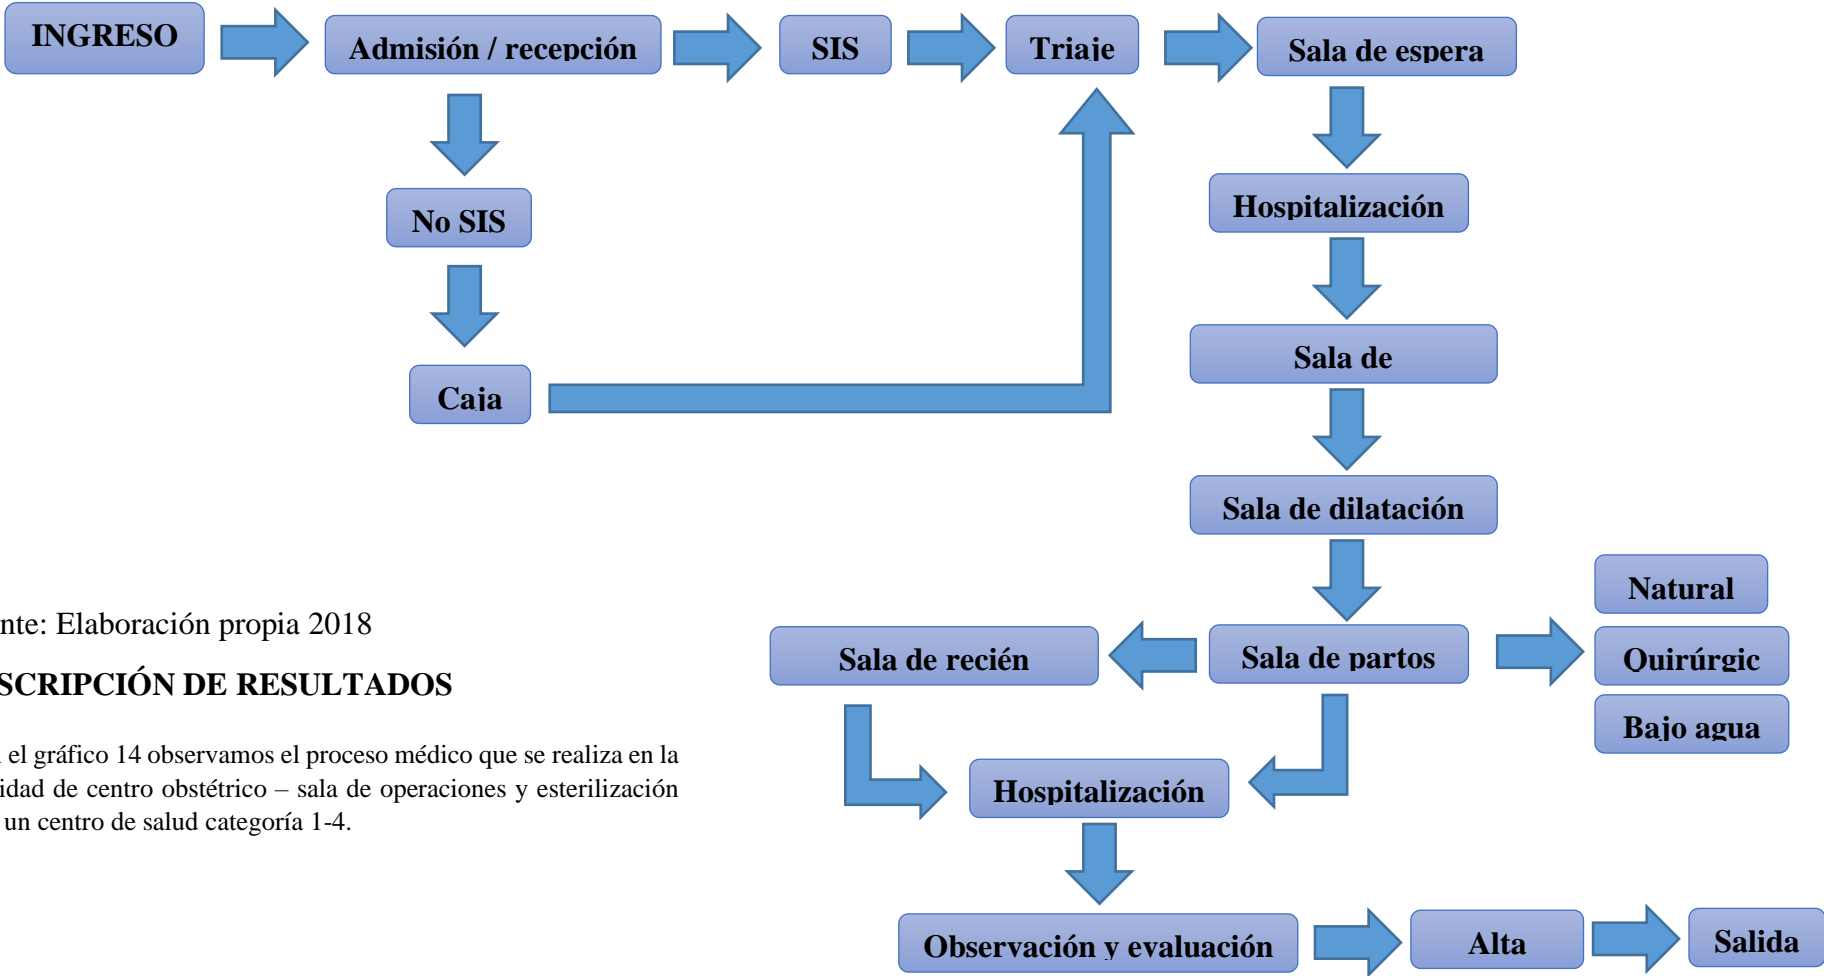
INGRESO

Admisión / recepción

SIS

Triaje

Sala de espera

No SIS

Hospitalización

Caja

Sala de

Sala de dilatación

Natural

nte: Elaboración propia 2018

SCRIPCIÓN DE RESULTADOS

Sala de recién

Sala de partos

Quirúrgic

Bajo agua

el gráfico 14 observamos el proceso médico que se realiza en la idad de centro obstétrico – sala de operaciones y esterilización un centro de salud categoría 1-4.

Hospitalización

Observación y evaluación

Alta

Salida